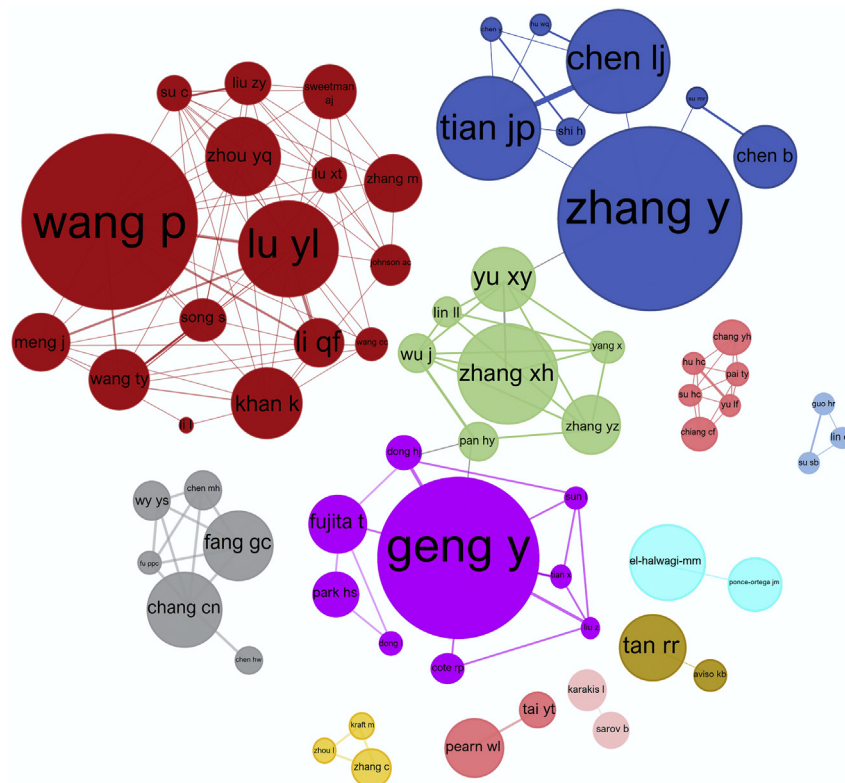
su c
liu zy
sweetman aj
zhou yq
lu xt
zhang m
wang p
lu yl
johnson ac
song s
meng j
li qf
wang cc
wang ty
khan k
li l
chen s
hu wq
chen lj
tian jp
shi h
su ms
chen b
zhang y
yu xy
lin ll
wu j
yang x
zhang xh
zhang yz
pan hy
chang yh
hu hc
pai ty
su hc
yu lf
chiang cf
guo hr
lin c
su sb
dong hj
sun l
fujita t
geng y
tian x
liu z
park hs
dong
cote rp
wy ys
chen mh
fang gc
fu ppc
chang cn
chen hw
el-halwagi-mm
ponce-ortega jm
tan rr
aviso kb
karakis l
tai yt
sarov b
pearn wl
kraft m
zhou l
zhang c